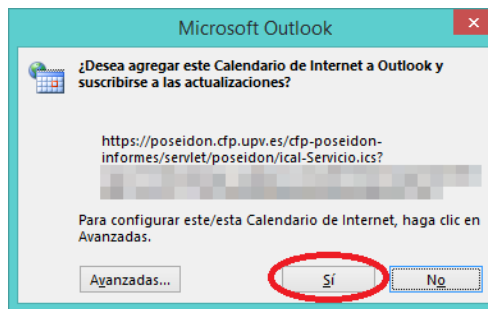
Microsoft Outlook

¿Desea agregar este Calendario de Internet a Outlook y suscribirse a las actualizaciones?

https://poseidon.cfp.upv.es/cfp-poseidon-informes/servlet/poseidon/ical-Servicio.ics?
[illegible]

Para configurar este/esta Calendario de Internet, haga clic en Avanzadas.

Avanzadas... | Sí | No